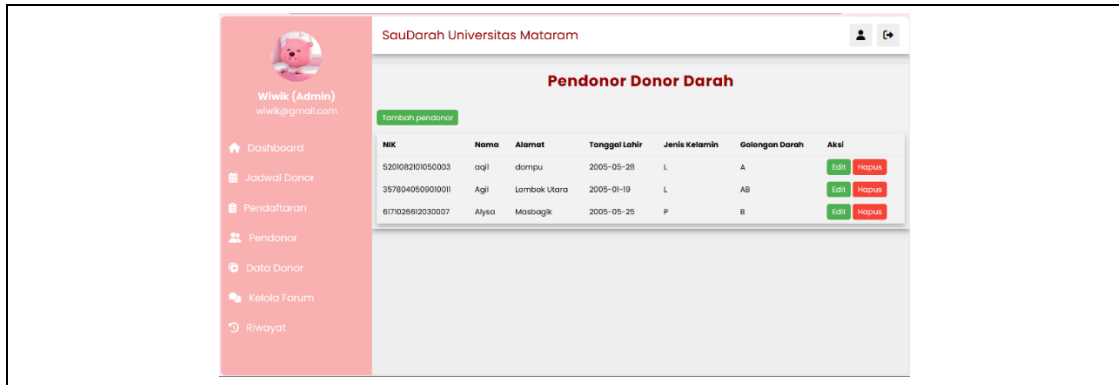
Wiwik (Admin)
wiwik@gmail.com

Dashboard
Jadwal Donor
Pendaftaran
Pendonor
Data Donor
Kelola Forum
Riwayat

SauDarah Universitas Mataram

Pendonor Donor Darah

Tambah pendonor

| NIK | Nama | Alamat | Tanggal Lahir | Jenis Kelamin | Golongan Darah | Aksi |
|---|---|---|---|---|---|---|
| 5201082101050003 | aqil | dompu | 2005-05-28 | L | A | Edit Hapus |
| 3578040509010011 | Agil | Lombok Utara | 2005-01-19 | L | AB | Edit Hapus |
| 6171026612030007 | Alysa | Masbagik | 2005-05-25 | P | B | Edit Hapus |